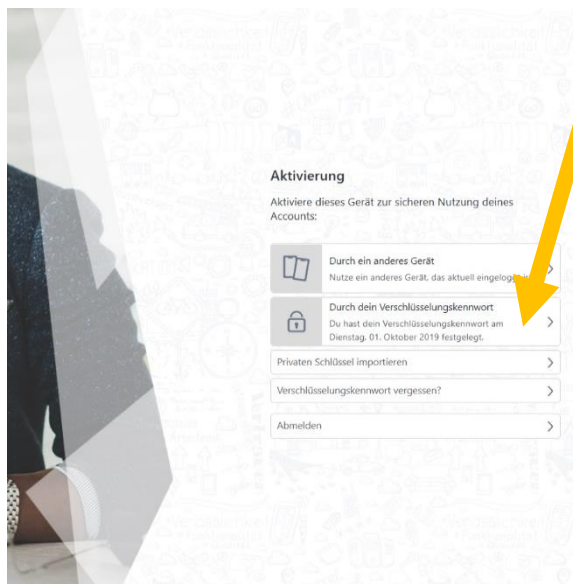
Aktivierung

Aktiviere dieses Gerät zur sicheren Nutzung deines Accounts:

Durch ein anderes Gerät
Nutze ein anderes Gerät, das aktuell eingelog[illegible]

Durch dein Verschlüsselungskennwort
Du hast dein Verschlüsselungskennwort am Dienstag, 01. Oktober 2019 festgelegt.

Privaten Schlüssel importieren

Verschlüsselungskennwort vergessen?

Abmelden